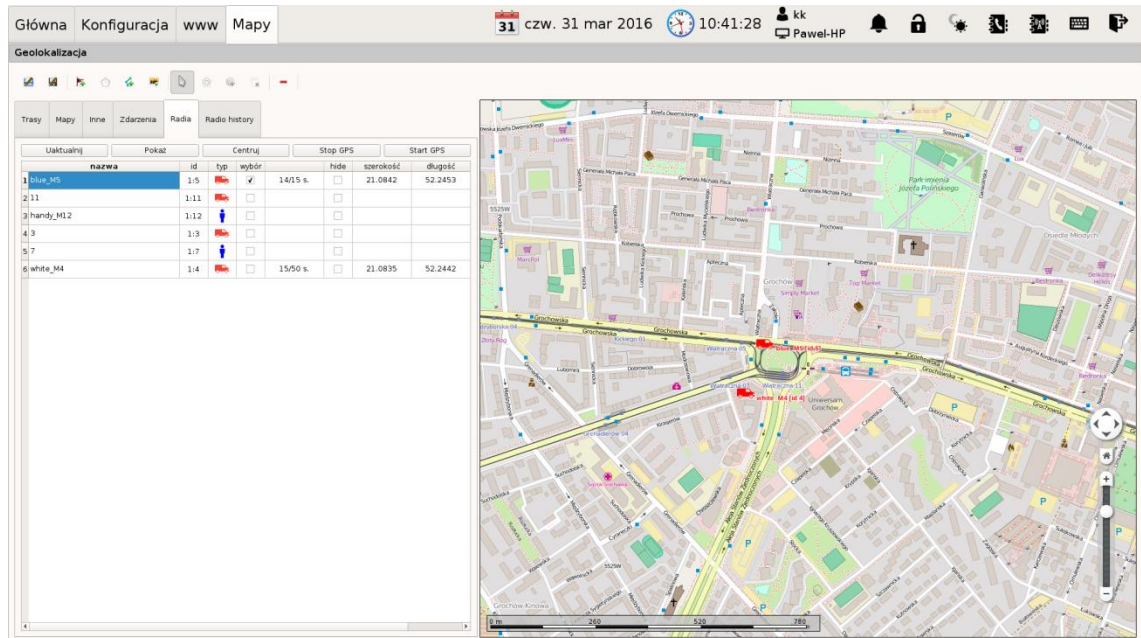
Główna Konfiguracja www Mapy

31 czw. 31 mar 2016 10:41:28 kk Pawel-HP

Geolokalizacja

Trasy Mapy Inne Zdarzenia Radia Radio history

Uaktualnij Pokaż Centruj Stop GPS Start GPS

| | nazwa | id | typ | wybór | | hide | szerokość | długość |
|---|---|---|---|---|---|---|---|---|
| 1 | blue_M5 | 1:5 | | ✓ | 14/15 s. | | 21.0842 | 52.2453 |
| 2 | 11 | 1:11 | | | | | | |
| 3 | handy_M12 | 1:12 | | | | | | |
| 4 | 3 | 1:3 | | | | | | |
| 5 | 7 | 1:7 | | | | | | |
| 6 | white_M4 | 1:4 | | | 15/50 s. | | 21.0835 | 52.2442 |

Generała Michała Paca
Nomina
Park imienia Józefa Polińskiego
Prochowa
Kobielska
Grochów
Simply Market
Top Market
Osiedle Młodych
Grochowska
blue_M5 (id 5)
white_M4 (id 4)
Uniwersam Grochów
Wiatraczna
Aleja Stanów Zjednoczonych
Grochów-Kinowa
0 m 260 520 780